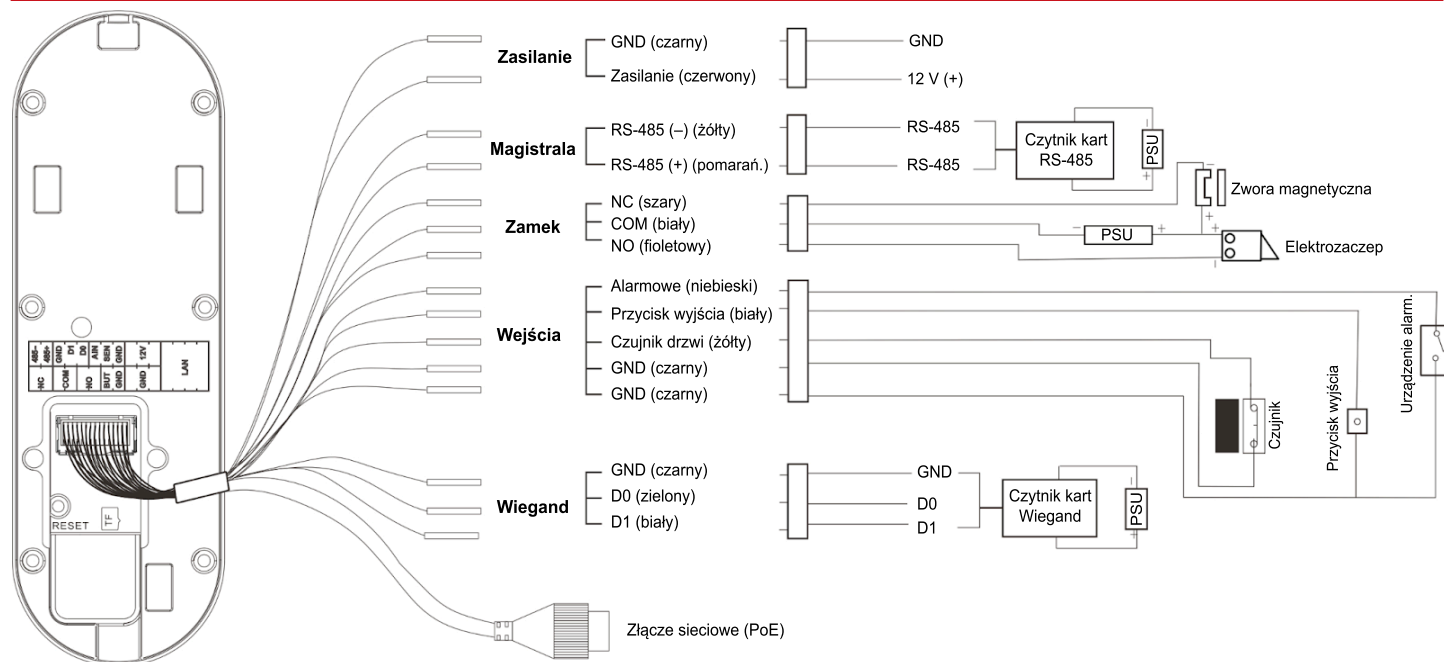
485- 485+ GND D1 D0 AIN SEN GND 12V
NC COM NO BUT GND GND LAN

RESET TF

Zasilanie
GND (czarny)
Zasilanie (czerwony)
GND
12 V (+)

Magistrala
RS-485 (–) (żółty)
RS-485 (+) (pomarań.)
RS-485
RS-485
Czytnik kart RS-485
PSU

Zamek
NC (szary)
COM (biały)
NO (fioletowy)
Zwora magnetyczna
PSU
Elektrozaczep

Wejścia
Alarmowe (niebieski)
Przycisk wyjścia (biały)
Czujnik drzwi (żółty)
GND (czarny)
GND (czarny)
Czujnik
Przycisk wyjścia
Urządzenie alarm.

Wiegand
GND (czarny)
D0 (zielony)
D1 (biały)
GND
D0
D1
Czytnik kart Wiegand
PSU

Złącze sieciowe (PoE)